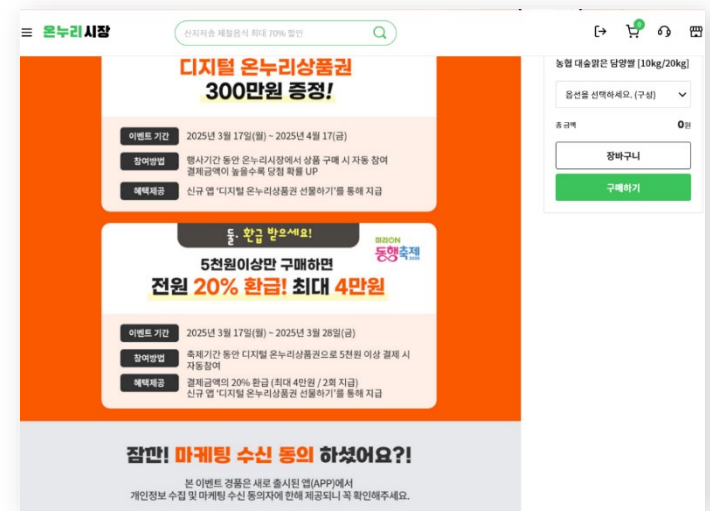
온누리시장

산지직송 제철음식 최대 70% 할인

0

디지털 온누리상품권
300만원 증정!

이벤트 기간 2025년 3월 17일(월) ~ 2025년 4월 17일(금)

참여방법 행사기간 동안 온누리시장에서 상품 구매 시 자동 참여
결제금액이 높을수록 당첨 확률 UP

혜택제공 신규 앱 '디지털 온누리상품권 선물하기'를 통해 지급

둘. 환급 받으세요!

동행축제

5천원이상만 구매하면
전원 20% 환급! 최대 4만원

이벤트 기간 2025년 3월 17일(월) ~ 2025년 3월 28일(금)

참여방법 축제기간 동안 디지털 온누리상품권으로 5천원 이상 결제 시 자동참여

혜택제공 결제금액의 20% 환급 (최대 4만원 / 2회 지급)
신규 앱 '디지털 온누리상품권 선물하기'를 통해 지급

잠깐! 마케팅 수신 동의 하셨어요?!

본 이벤트 경품은 새로 출시된 앱(APP)에서
개인정보 수집 및 마케팅 수신 동의자에 한해 제공되니 꼭 확인해주세요.

농협 대숲맑은 담양쌀 [10kg/20kg]

옵션을 선택하세요. (구성)

총 금액 0원

장바구니

구매하기